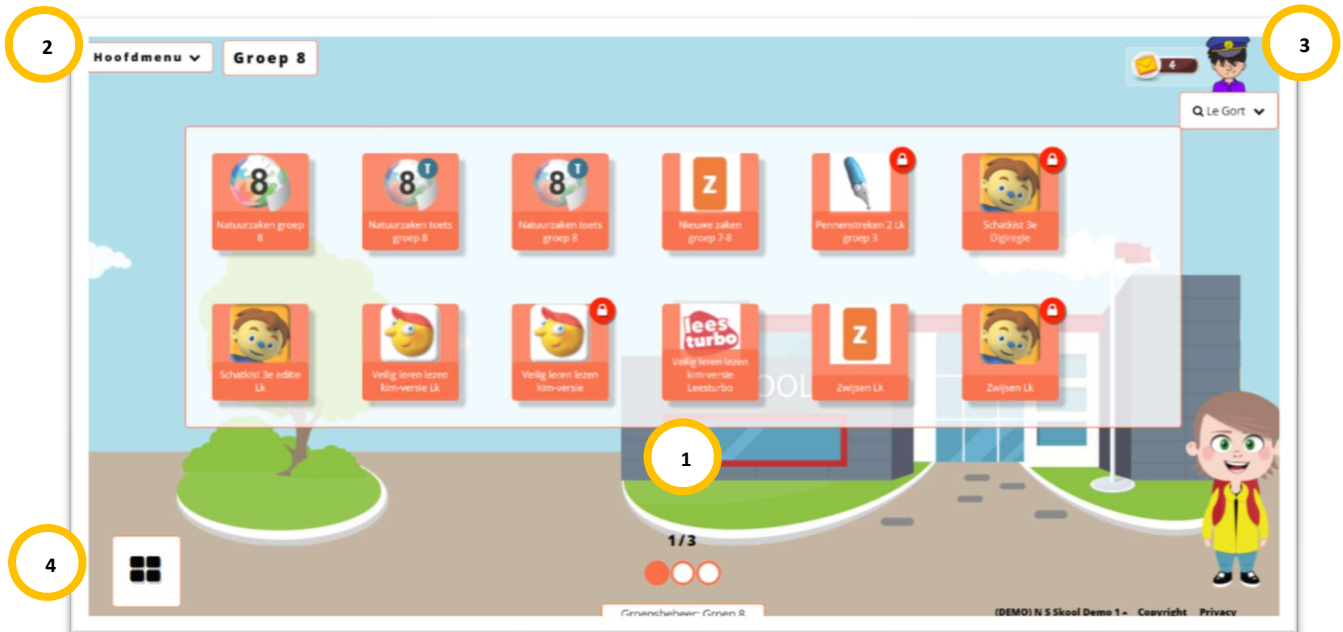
2

Hoofdmenu

Groep 8

3

4

Le Gort

8

Natuurzaken groep 8

8 T

Natuurzaken toets groep 8

8 T

Natuurzaken toets groep 8

Z

Nieuwe zaken groep 7-8

Pennenstreken 2 Lk groep 3

Schatkist 3e Digiregie

Schatkist 3e editie Lk

Veilig leren lezen kim-versie Lk

Veilig leren lezen kim-versie

lees turbo

Veilig leren lezen kim-versie Leesturbo

Z

Zwijsen Lk

Zwijsen Lk

SCHOOL

1

4

1/3

Groepsbeheer: Groep 8

(DEMO) N S Skool Demo 1 Copyright Privacy